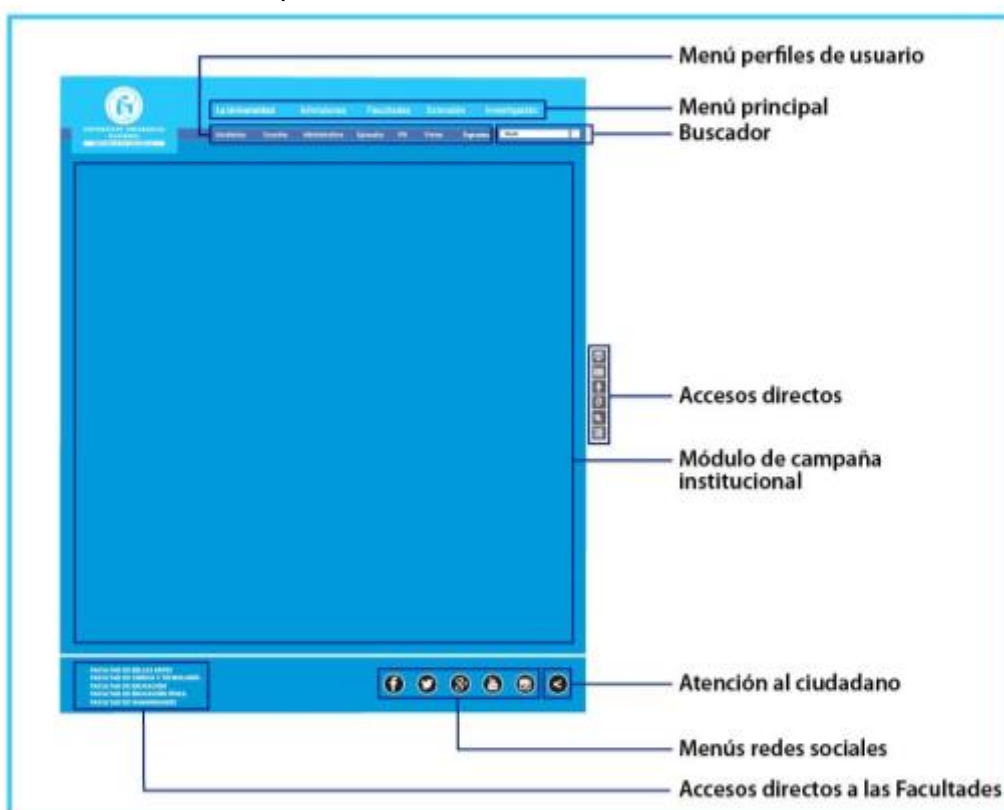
Menú perfiles de usuario

Menú principal

Buscador

La Universidad Admisiones Facultades Extensión Investigación

Estudiantes Docentes Administrativos Egresados IPN Visitantes Aspirantes

Accesos directos

Módulo de campaña institucional

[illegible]

Atención al ciudadano

Menús redes sociales

Accesos directos a las Facultades